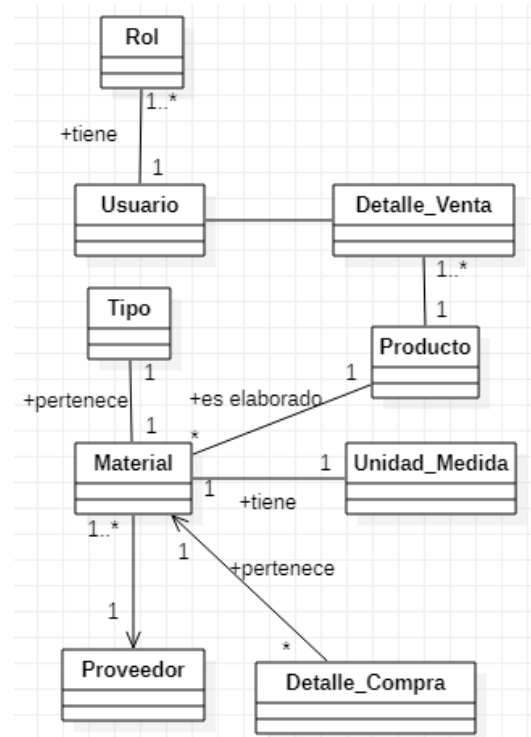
Rol

1..*

+tiene

1

Usuario

Detalle_Venta

1..*

1

Tipo

Producto

1

1

+pertenece

+es elaborado

1

*

Material

1

Unidad_Medida

1

+tiene

1..*

1

+pertenece

1

*

Proveedor

Detalle_Compra